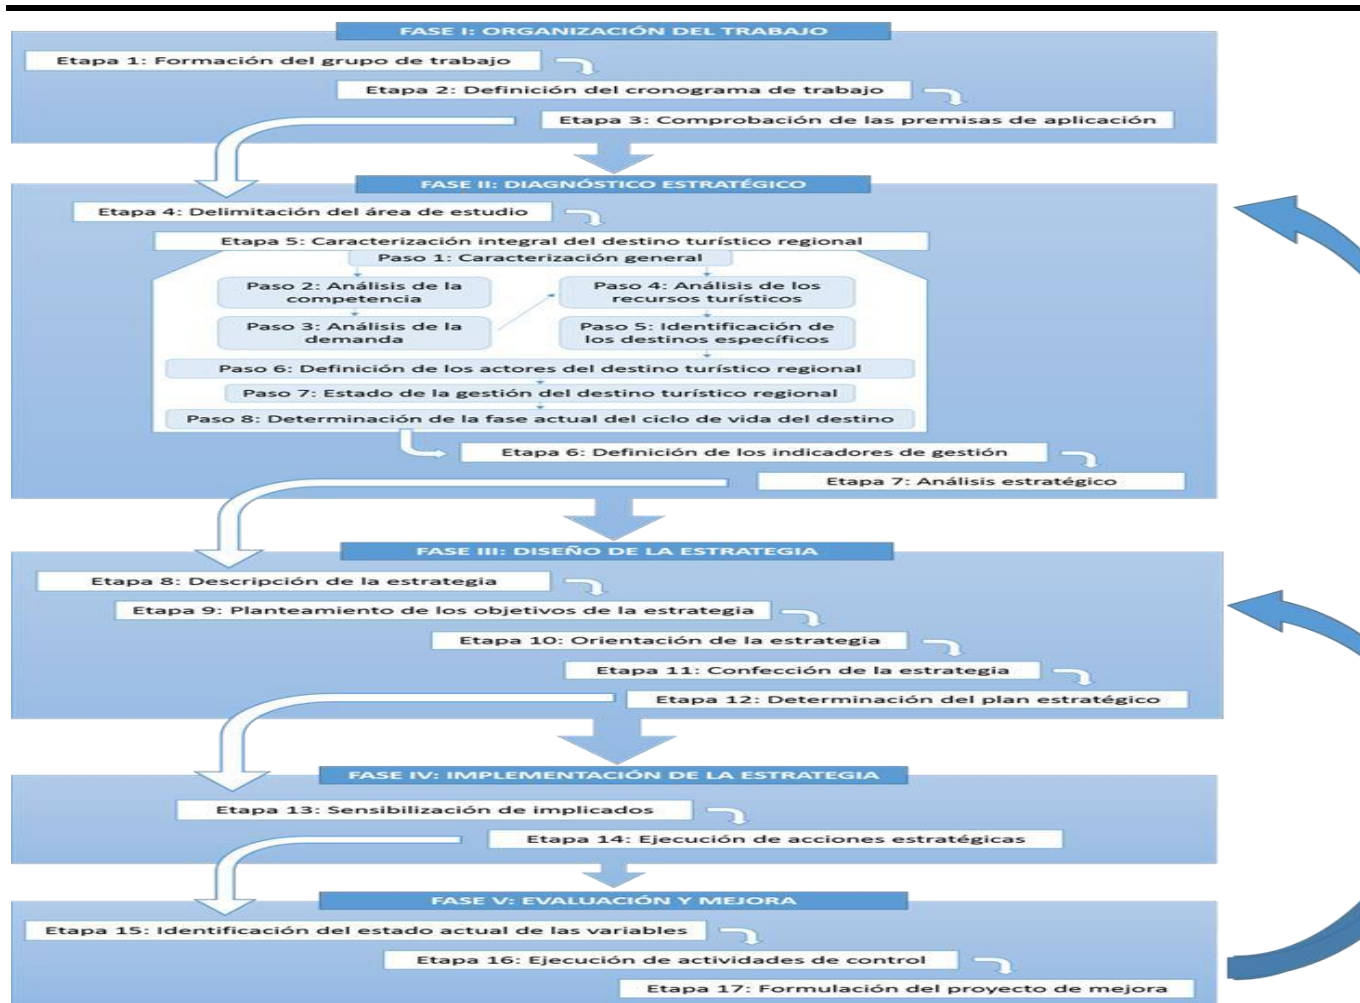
FASE I: ORGANIZACIÓN DEL TRABAJO

Etapa 1: Formación del grupo de trabajo

Etapa 2: Definición del cronograma de trabajo

Etapa 3: Comprobación de las premisas de aplicación

FASE II: DIAGNÓSTICO ESTRATÉGICO

Etapa 4: Delimitación del área de estudio

Etapa 5: Caracterización integral del destino turístico regional

Paso 1: Caracterización general

Paso 2: Análisis de la competencia

Paso 3: Análisis de la demanda

Paso 4: Análisis de los recursos turísticos

Paso 5: Identificación de los destinos específicos

Paso 6: Definición de los actores del destino turístico regional

Paso 7: Estado de la gestión del destino turístico regional

Paso 8: Determinación de la fase actual del ciclo de vida del destino

Etapa 6: Definición de los indicadores de gestión

Etapa 7: Análisis estratégico

FASE III: DISEÑO DE LA ESTRATEGIA

Etapa 8: Descripción de la estrategia

Etapa 9: Planteamiento de los objetivos de la estrategia

Etapa 10: Orientación de la estrategia

Etapa 11: Confección de la estrategia

Etapa 12: Determinación del plan estratégico

FASE IV: IMPLEMENTACIÓN DE LA ESTRATEGIA

Etapa 13: Sensibilización de implicados

Etapa 14: Ejecución de acciones estratégicas

FASE V: EVALUACIÓN Y MEJORA

Etapa 15: Identificación del estado actual de las variables

Etapa 16: Ejecución de actividades de control

Etapa 17: Formulación del proyecto de mejora